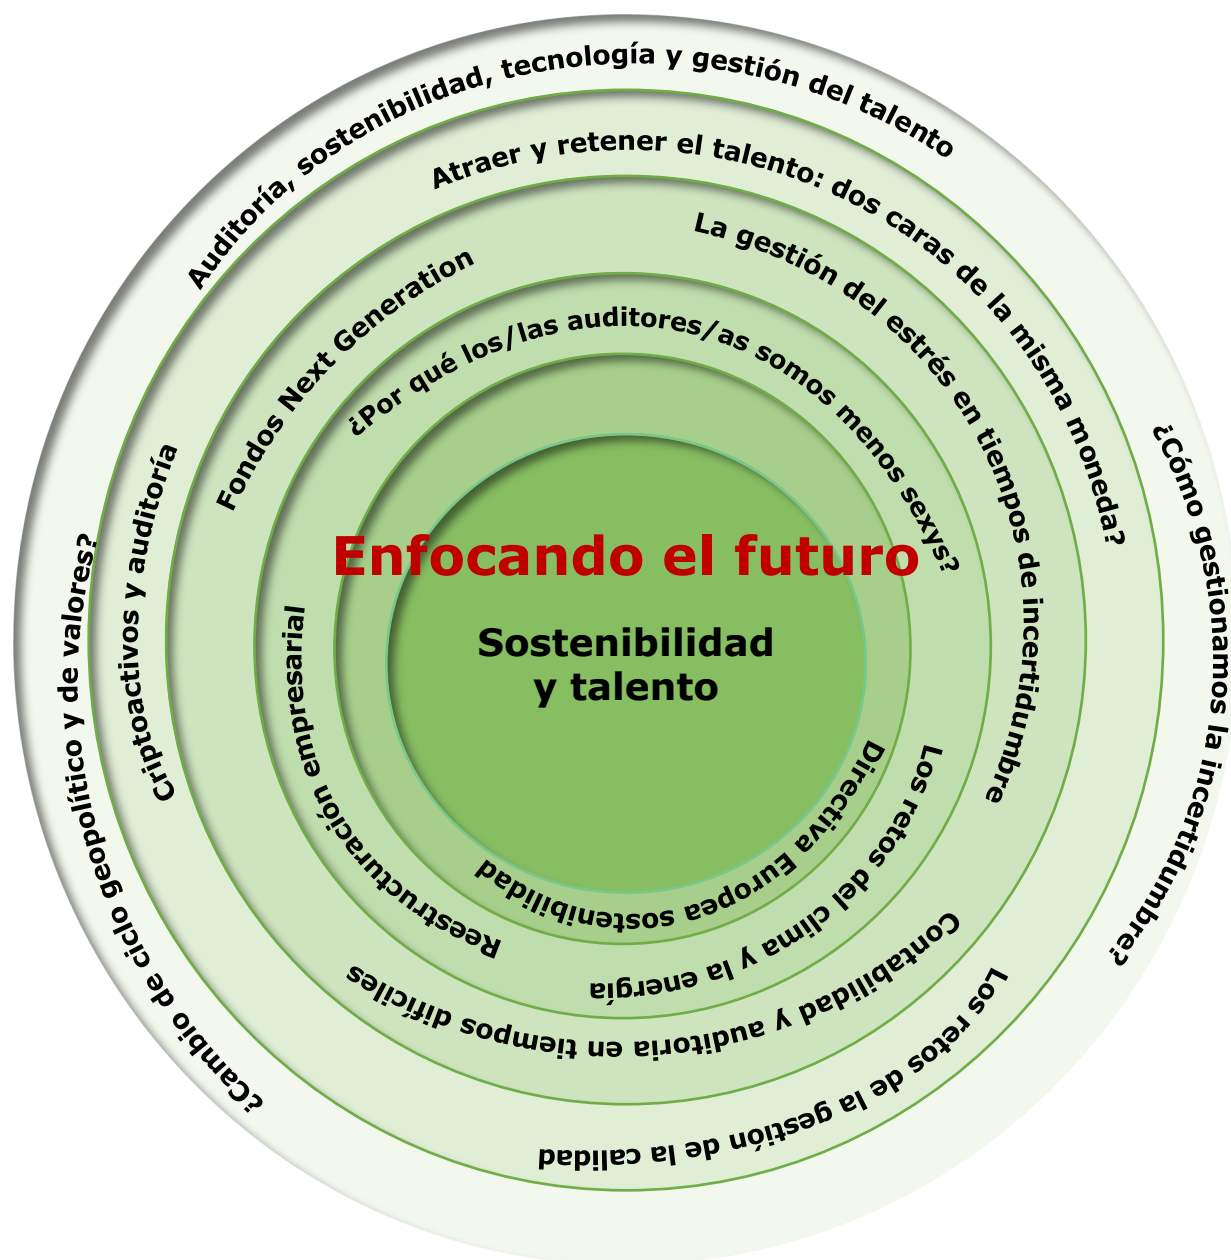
Auditoría, sostenibilidad, tecnología y gestión del talento

Atraer y retener el talento: dos caras de la misma moneda?

La gestión del estrés en tiempos de incertidumbre

Fondos Next Generation

¿Por qué los/las auditores/as somos menos sexys?

Enfocando el futuro

Sostenibilidad y talento

Directiva Europea sostenibilidad

Los retos del clima y la energía

Reestructuración empresarial

Contabilidad y auditoría en tiempos difíciles

Criptoactivos y auditoría

¿Cambio de ciclo geopolítico y de valores?

Los retos de la gestión de la calidad

¿Cómo gestionamos la incertidumbre?